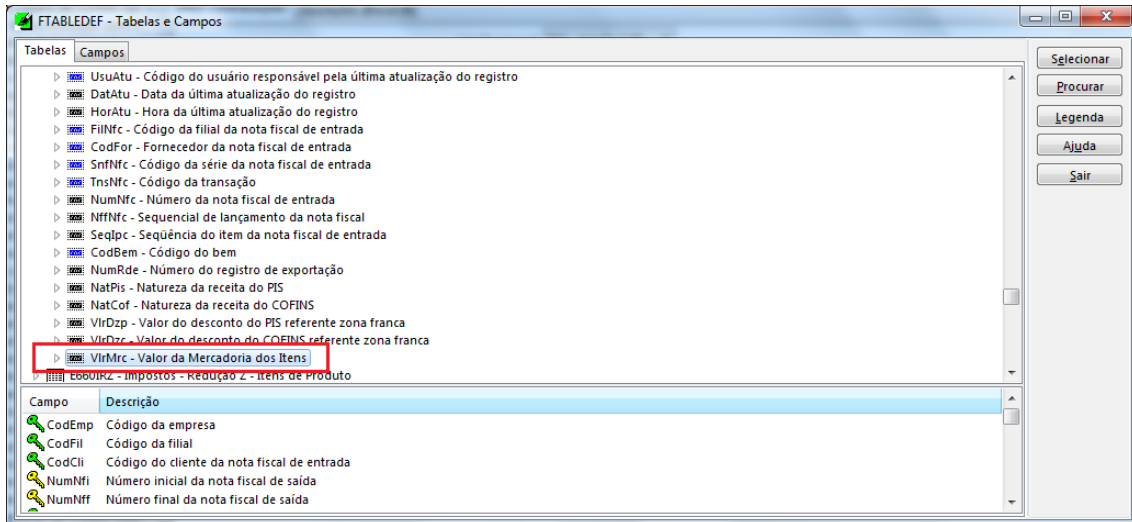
FTABLEDEF - Tabelas e Campos

Tabelas | Campos

UsuAtu - Código do usuário responsável pela última atualização do registro
DatAtu - Data da última atualização do registro
HorAtu - Hora da última atualização do registro
FilNfc - Código da filial da nota fiscal de entrada
CodFor - Fornecedor da nota fiscal de entrada
SnfNfc - Código da série da nota fiscal de entrada
TnsNfc - Código da transação
NumNfc - Número da nota fiscal de entrada
NffNfc - Sequencial de lançamento da nota fiscal
SeqIpc - Seqüência do item da nota fiscal de entrada
CodBem - Código do bem
NumRde - Número do registro de exportação
NatPis - Natureza da receita do PIS
NatCof - Natureza da receita do COFINS
VlrDzp - Valor do desconto do PIS referente zona franca
VlrDzc - Valor do desconto do COFINS referente zona franca
VlrMrc - Valor da Mercadoria dos Itens
E660IRZ - Impostos - Redução Z - Itens de Produto

| Campo | Descrição |
|---|---|
| CodEmp | Código da empresa |
| CodFil | Código da filial |
| CodCli | Código do cliente da nota fiscal de entrada |
| NumNfi | Número inicial da nota fiscal de saída |
| NumNff | Número final da nota fiscal de saída |

Selecionar
Procurar
Legenda
Ajuda
Sair